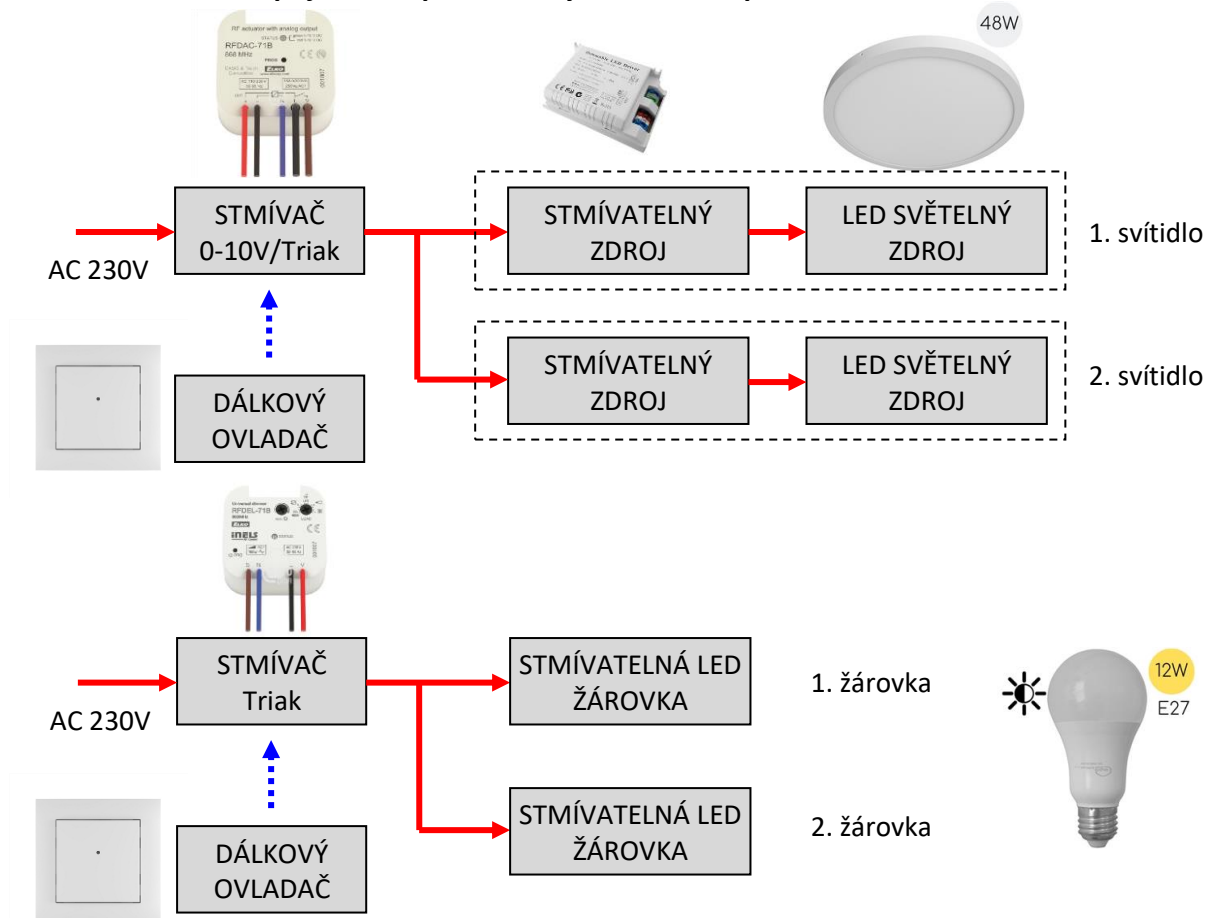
RF actuator with analog output
RFDAC-71B
868 MHz

48W

AC 230V

STMÍVAČ
0-10V/Triak

STMÍVATELNÝ
ZDROJ

LED SVĚTELNÝ
ZDROJ

1. svítidlo

STMÍVATELNÝ
ZDROJ

LED SVĚTELNÝ
ZDROJ

2. svítidlo

DÁLKOVÝ
OVLADAČ

Universal dimmer
RFDEL-71B
iNELS

AC 230V

STMÍVAČ
Triak

STMÍVATELNÁ LED
ŽÁROVKA

1. žárovka

12W
E27

STMÍVATELNÁ LED
ŽÁROVKA

2. žárovka

DÁLKOVÝ
OVLADAČ